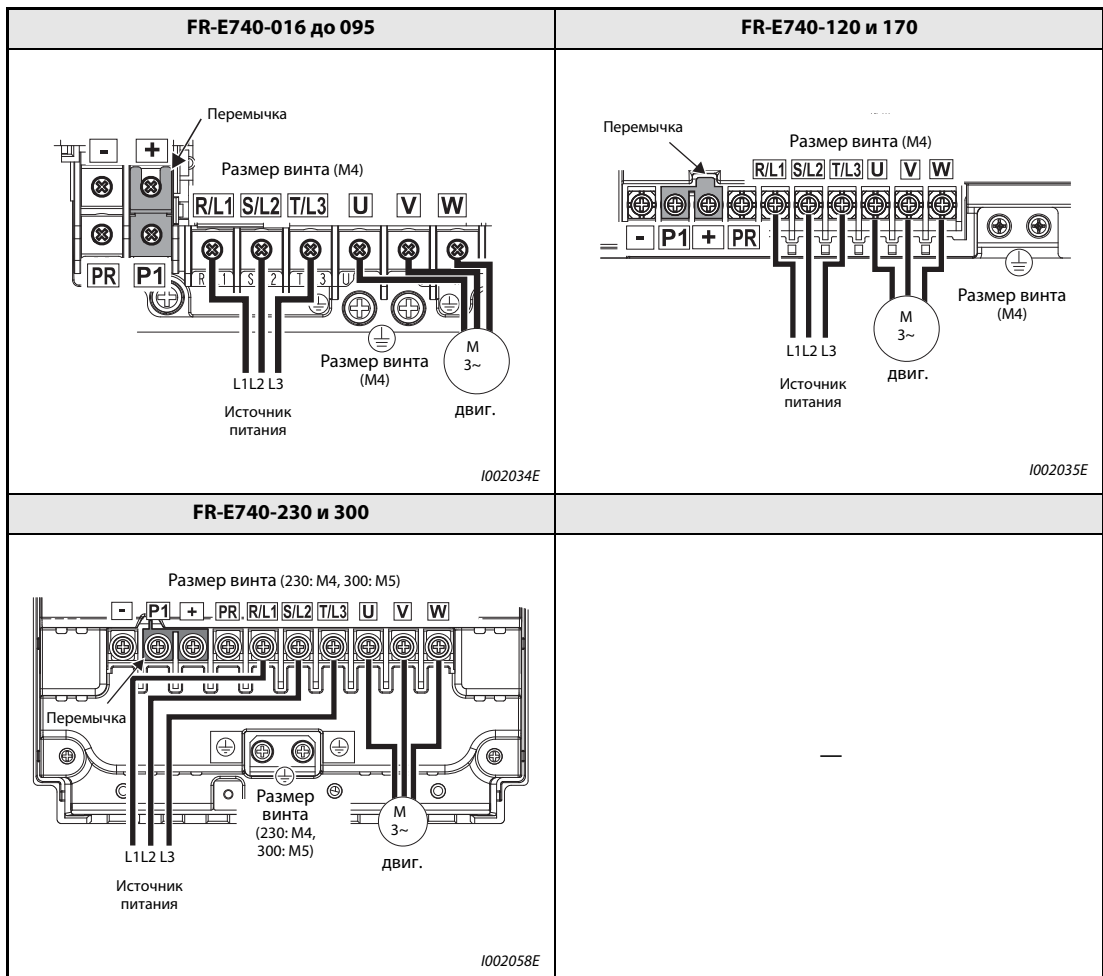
| FR-E740-016 до 095 | FR-E740-120 и 170 |
|---|---|
| Перемычка - + Размер винта (M4) R/L1 S/L2 T/L3 U V W PR P1 R 1 S 2 T 3 U Размер винта (M4) M 3~ L1 L2 L3 Источник питания двиг. I002034E | Перемычка Размер винта (M4) R/L1 S/L2 T/L3 U V W - P1 + PR Размер винта (M4) M 3~ L1 L2 L3 Источник питания двиг. I002035E |
| FR-E740-230 и 300 | |
| Размер винта (230: M4, 300: M5) - P1 + PR R/L1 S/L2 T/L3 U V W Перемычка Размер винта (230: M4, 300: M5) M 3~ L1 L2 L3 Источник питания двиг. I002058E | — |